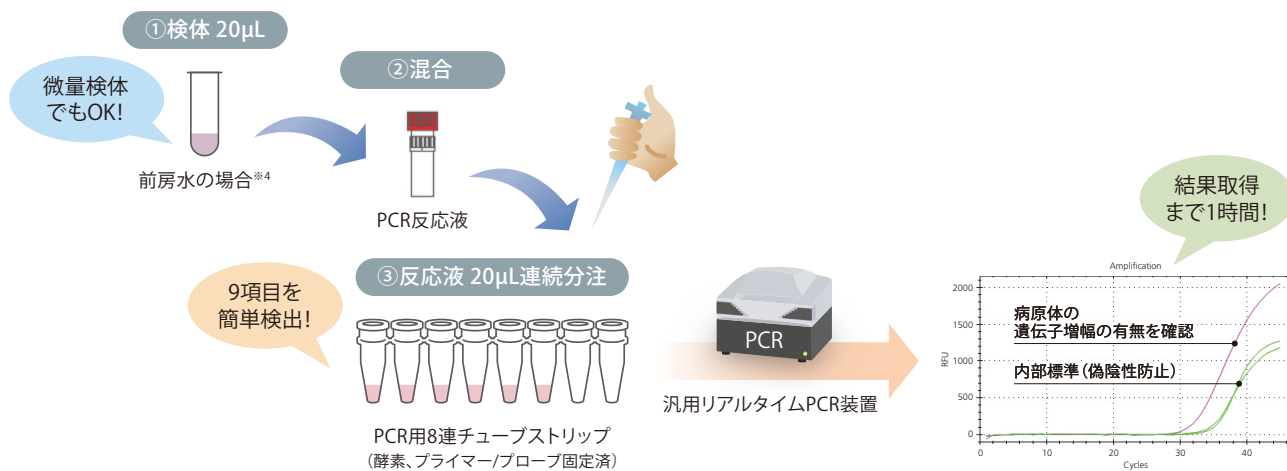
①検体 20μL

微量検体でもOK!

前房水の場合※4

②混合

PCR反応液

③反応液 20μL連続分注

9項目を簡単検出!

PCR用8連チューブストリップ
（酵素、プライマー/プローブ固定済）

PCR

汎用リアルタイムPCR装置

結果取得まで1時間!

Amplification

2000
1500
1000
500
0

RFU

0 10 20 30 40

Cycles

病原体の遺伝子増幅の有無を確認

内部標準（偽陰性防止）